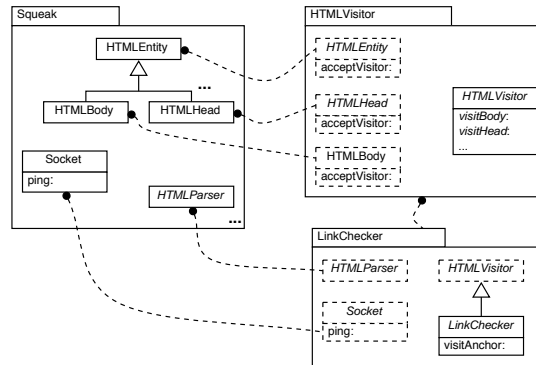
Squeak

HTMLEntity

...

HTMLBody

HTMLHead

Socket

ping:

HTMLParser

...

HTMLVisitor

HTMLEntity

acceptVisitor:

HTMLHead

acceptVisitor:

HTMLVisitor

visitBody:

visitHead:

...

HTMLBody

acceptVisitor:

LinkChecker

HTMLParser

HTMLVisitor

Socket

ping:

LinkChecker

visitAnchor: